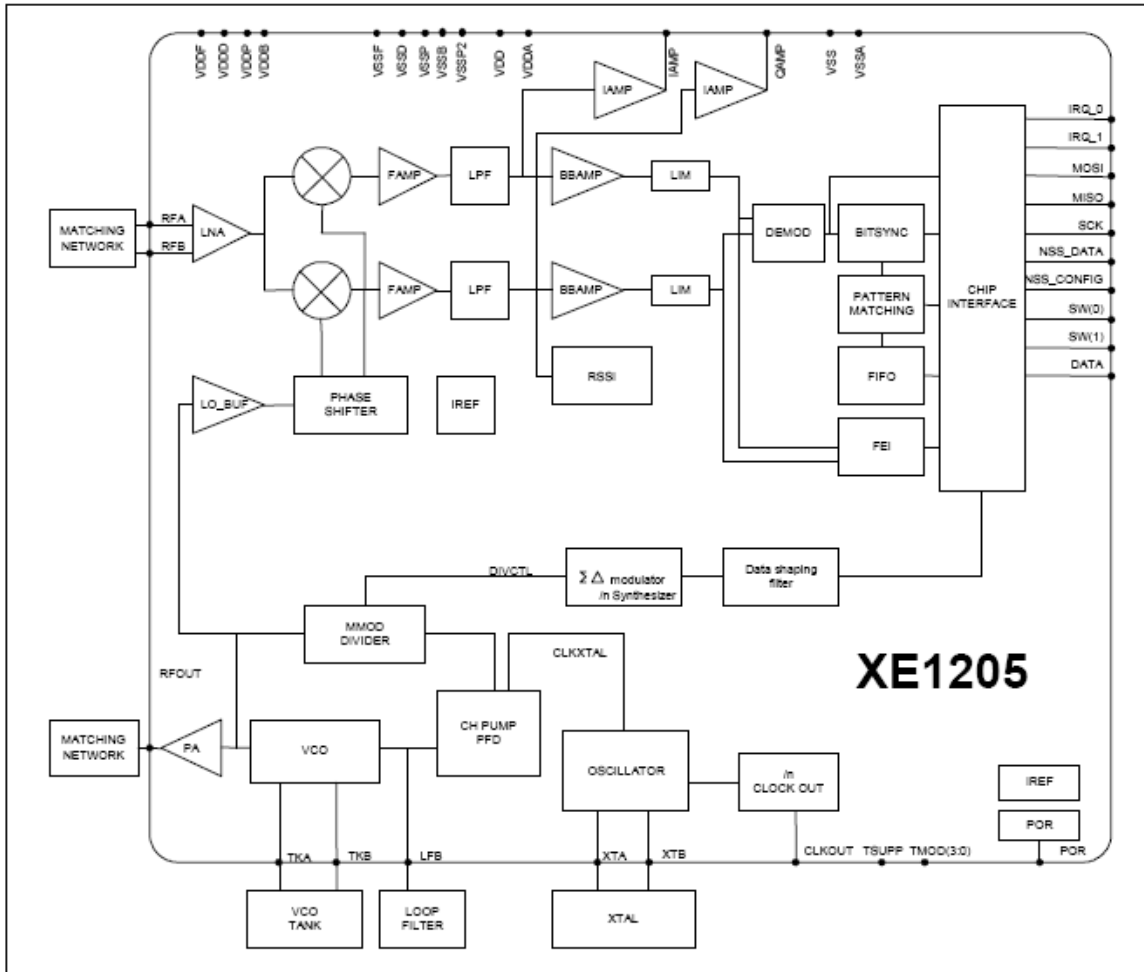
VDDF VDDD VDDP VDDB VSSF VSSD VSSP VSSB VSSP2 VDD VDDA IAMP QAMP VSS VSSA

IAMP

IAMP

IRQ_0
IRQ_1
MOSI
MISO
SCK
NSS_DATA
NSS_CONFIG
SW(0)
SW(1)
DATA

MATCHING NETWORK

RFA
RFB

LNA

FAMP

LPF

BBAMP

LIM

DEMOD

BITSYNC

FAMP

LPF

BBAMP

LIM

PATTERN MATCHING

CHIP INTERFACE

RSSI

FIFO

LO_BUF

PHASE SHIFTER

IREF

FEI

DIVCTL

$\Sigma\Delta$ modulator /n Synthesizer

Data shaping filter

MMOD DIVIDER

CLKXTAL

RFOUT

XE1205

MATCHING NETWORK

PA

VCO

CH PUMP PFD

OSCILLATOR

/n CLOCK OUT

IREF

POR

TKA TKB LFB XTA XTB CLKOUT TSUPP TMOD(3:0) POR

VCO TANK

LOOP FILTER

XTAL